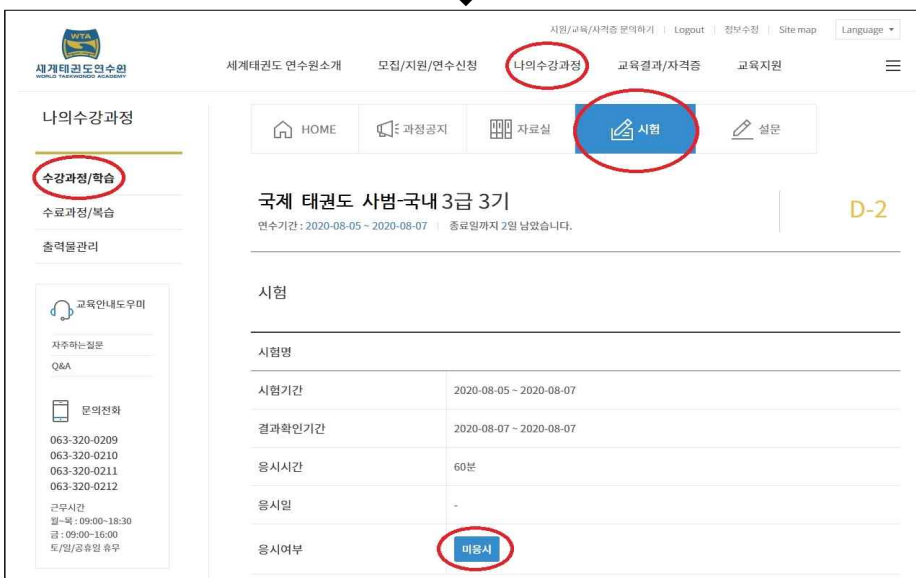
WTA
세계태권도연수원
WORLD TAEKWONDO ACADEMY

시험/교육/자격증 문의하기 | Logout | 정보수정 | Site map | Language ▾

세계태권도 연수원소개 모집/지원/연수신청 나의수강과정 교육결과/자격증 교육지원

나의수강과정

수강과정/학습
수료과정/복습
출력물관리

교육안내도우미
자주하는질문
Q&A

문의전화
063-320-0209
063-320-0210
063-320-0211
063-320-0212
근무시간
월~목 : 09:00~18:30
금 : 09:00~16:00
토/일/공휴일 휴무

HOME 과정공지 자료실 시험 설문

국제 태권도 사범-국내 3급 3기
연수기간 : 2020-08-05 ~ 2020-08-07 | 종료일까지 2일 남았습니다.

D-2

시험

| 시험명 | |
|---|---|
| 시험기간 | 2020-08-05 ~ 2020-08-07 |
| 결과확인기간 | 2020-08-07 ~ 2020-08-07 |
| 응시시간 | 60분 |
| 응시일 | - |
| 응시여부 | 미응시 |